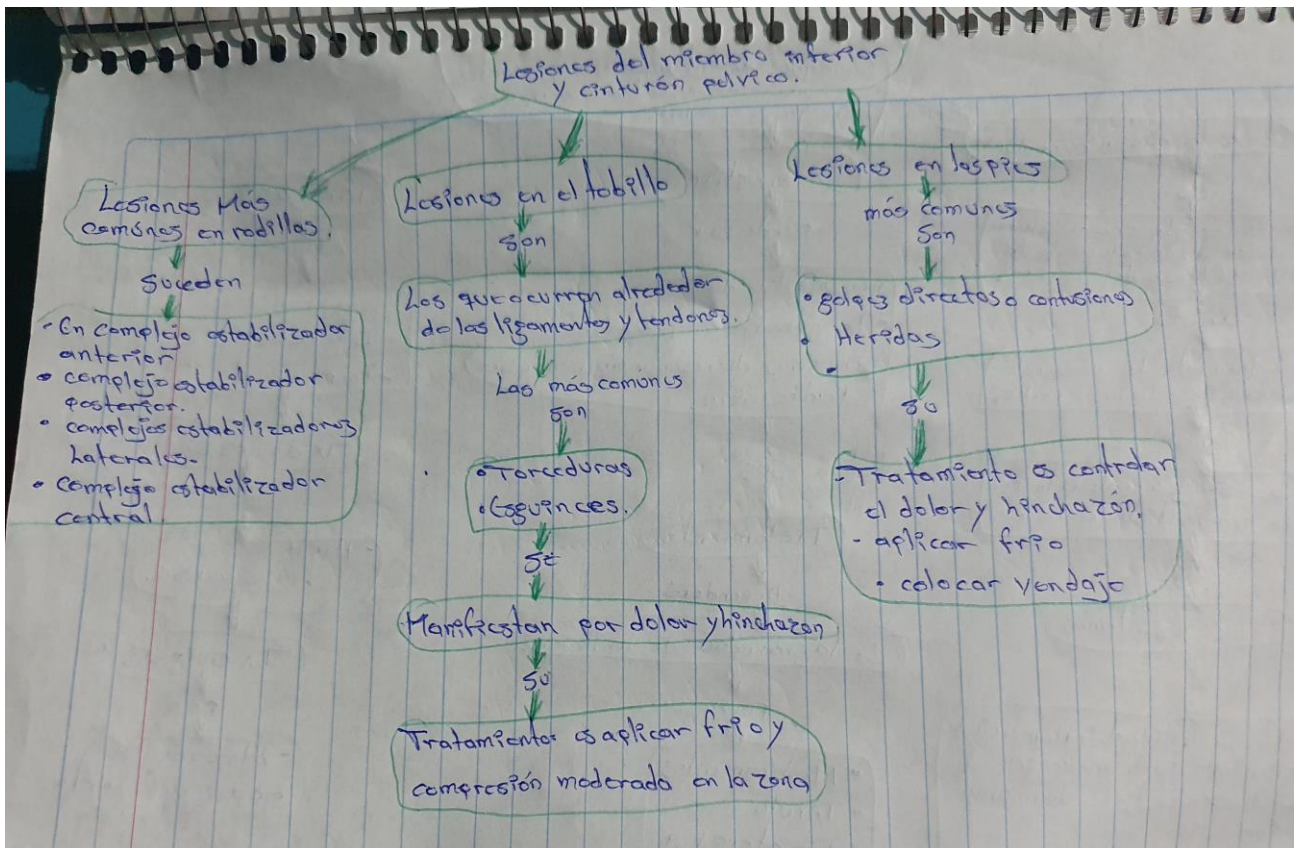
Lesiones del miembro inferior y cinturón pelvico.

Lesiones Más comúnes en rodillas.

suceden

- En complejo estabilizador anterior
- complejo estabilizador posterior.
- complejos estabilizadores laterales.
- complejo estabilizador central

Lesiones en el tobillo

son

Los que ocurren alrededor de los ligamentos y tendones.

Las más comunes son

- Torceduras
- Esguinces.

se

Manifiestan por dolor y hinchazon

su

Tratamiento es aplicar frio y compresión moderado en la zona

Lesiones en los pies

más comunes son

- golpes directos o contusiones
- Heridas
-

su

- Tratamiento es controlar el dolor y hinchazón.
- aplicar frio
- colocar vendaje